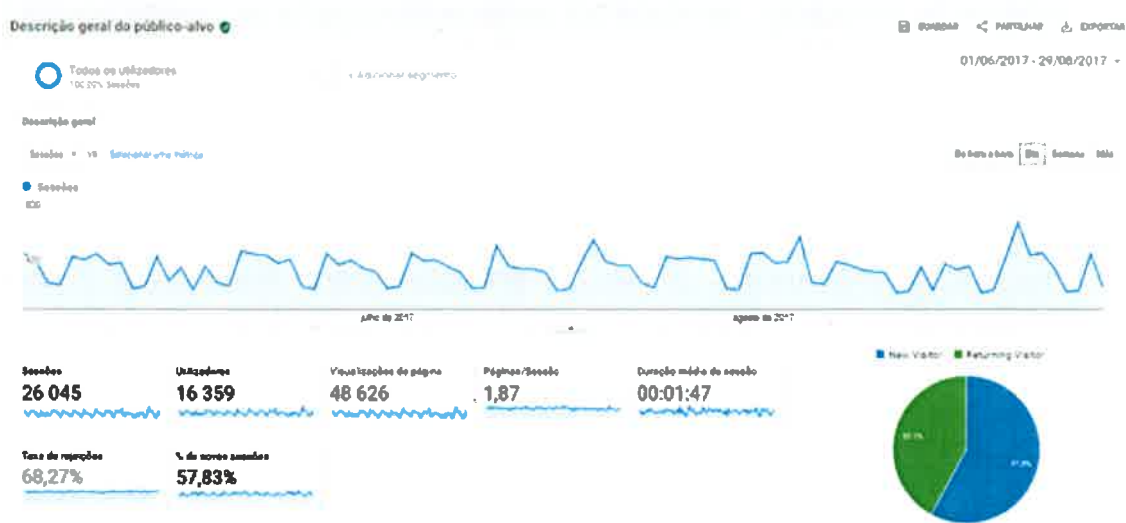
Descrição geral do público-alvo

GUARDAR PARTILHAR EXPORTAR

Todos os utilizadores
100,00% Sessões

+ Adicionar segmento

01/06/2017 - 29/08/2017

Descrição geral

Sessões vs Selecionar uma métrica

De hora a hora Dia Semana Mês

Sessões
100

50

julho de 2017 agosto de 2017

Sessões
26 045

Utilizadores
16 359

Visualizações de página
48 626

Páginas/Sessão
1,87

Duração média da sessão
00:01:47

Taxa de rejeições
68,27%

% de novas sessões
57,83%

New Visitor Returning Visitor

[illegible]

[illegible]